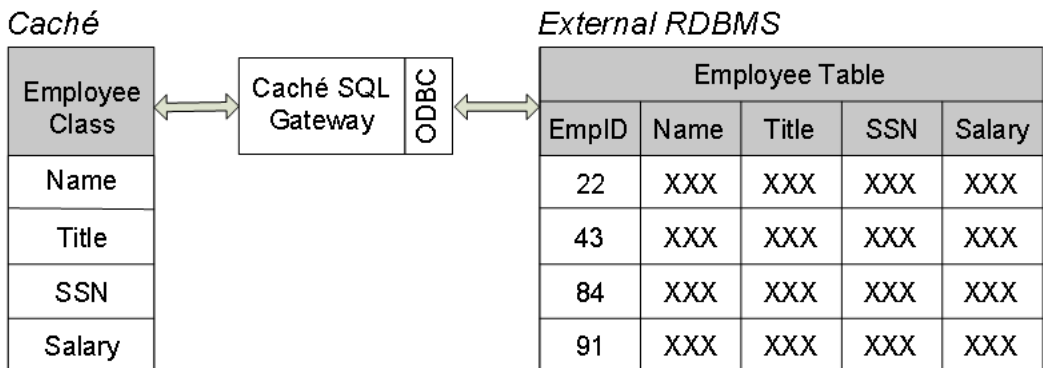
Caché

| Employee Class |
|---|
| Name |
| Title |
| SSN |
| Salary |

Caché SQL Gateway

ODBC

External RDBMS

Employee Table

| EmpID | Name | Title | SSN | Salary |
|---|---|---|---|---|
| 22 | XXX | XXX | XXX | XXX |
| 43 | XXX | XXX | XXX | XXX |
| 84 | XXX | XXX | XXX | XXX |
| 91 | XXX | XXX | XXX | XXX |